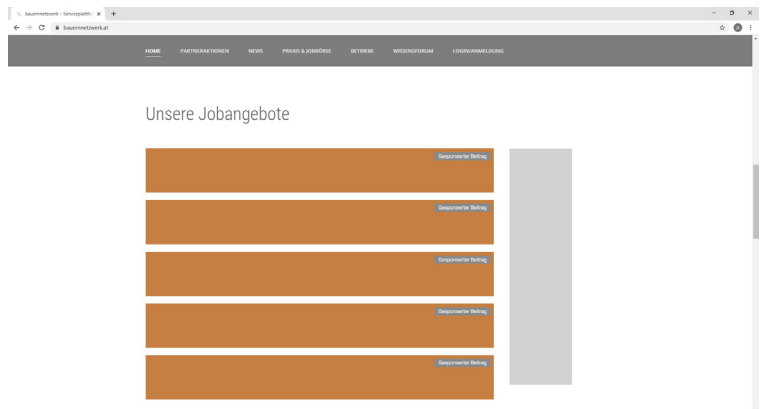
bauernnetzwerk – Serviceplattfo ×

bauernnetzwerk.at

HOME PARTNERAKTIONEN NEWS PRAXIS & JOBBÖRSE BETRIEBE WISSENSFORUM LOGIN/ANMELDUNG

Unsere Jobangebote

Gesponserter Beitrag

Gesponserter Beitrag

Gesponserter Beitrag

Gesponserter Beitrag

Gesponserter Beitrag